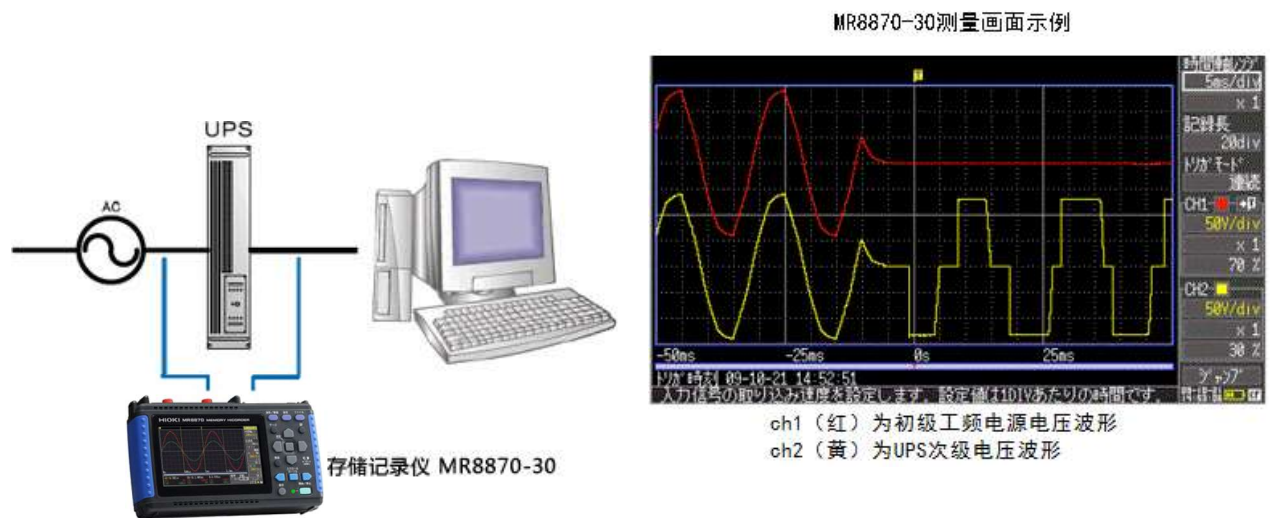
MR8870-30测量画面示例

AC

UPS

存储记录仪 MR8870-30

時間軸レンジ
5ms/div
x 1
記録長
20div
トリガモード
連続
CH1
50V/div
x 1
70 %
CH2
50V/div
x 1
30 %
ジャンプ

T

-50ms
-25ms
0s
25ms

トリガ時刻 09-10-21 14:52:51
入力信号の取り込み速度を設定します。設定値は1DIVあたりの時間です。

ch1（红）为初级工频电源电压波形
ch2（黄）为UPS次级电压波形